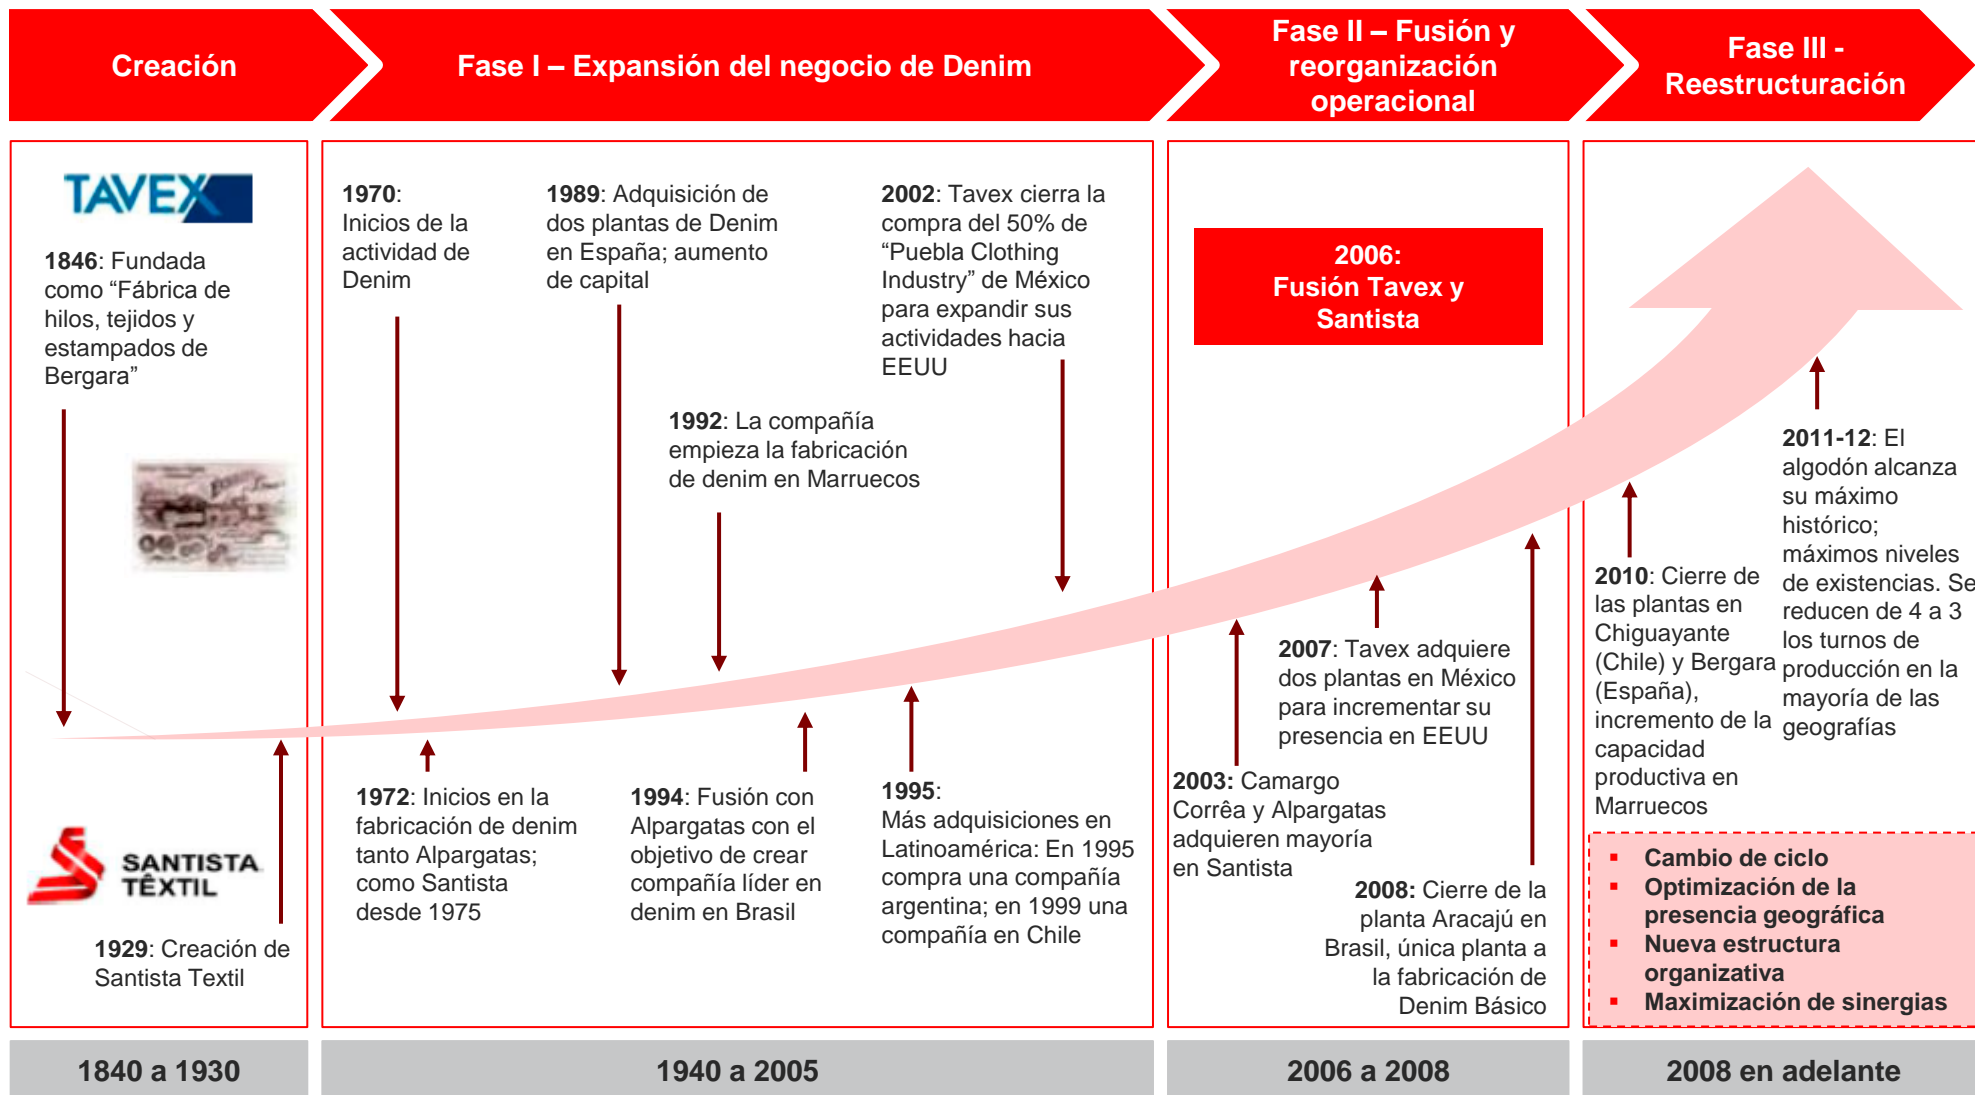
Creación

Fase I – Expansión del negocio de Denim

Fase II – Fusión y reorganización operacional

Fase III - Reestructuración

TAVEX

**1846**: Fundada como “Fábrica de hilos, tejidos y estampados de Bergara”

SANTISTA TÊXTIL

**1929**: Creación de Santista Textil

**1970**: Inicios de la actividad de Denim

**1989**: Adquisición de dos plantas de Denim en España; aumento de capital

**2002**: Tavex cierra la compra del 50% de “Puebla Clothing Industry” de México para expandir sus actividades hacia EEUU

**1992**: La compañía empieza la fabricación de denim en Marruecos

**1972**: Inicios en la fabricación de denim tanto Alpargatas; como Santista desde 1975

**1994**: Fusión con Alpargatas con el objetivo de crear compañía líder en denim en Brasil

**1995**: Más adquisiciones en Latinoamérica: En 1995 compra una compañía argentina; en 1999 una compañía en Chile

**2006: Fusión Tavex y Santista**

**2007**: Tavex adquiere dos plantas en México para incrementar su presencia en EEUU

**2003:** Camargo Corrêa y Alpargatas adquieren mayoría en Santista

**2008:** Cierre de la planta Aracajú en Brasil, única planta a la fabricación de Denim Básico

**2011-12**: El algodón alcanza su máximo histórico; máximos niveles de existencias. Se reducen de 4 a 3 los turnos de producción en la mayoría de las geografías

**2010**: Cierre de las plantas en Chiguayante (Chile) y Bergara (España), incremento de la capacidad productiva en Marruecos

- **Cambio de ciclo**
- **Optimización de la presencia geográfica**
- **Nueva estructura organizativa**
- **Maximización de sinergias**

1840 a 1930

1940 a 2005

2006 a 2008

2008 en adelante